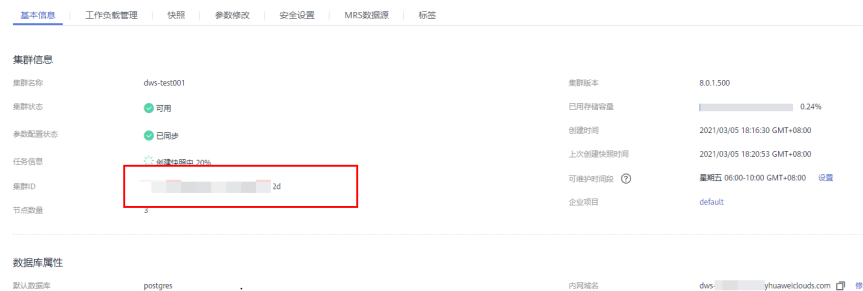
基本信息 | 工作负载管理 | 快照 | 参数修改 | 安全设置 | MRS数据源 | 标签

集群信息

集群名称 dws-test001
集群状态 可用
参数配置状态 已同步
任务信息 创建快照中 20%
集群ID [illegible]2d
节点数量 3

集群版本 8.0.1.500
已用存储容量 0.24%
创建时间 2021/03/05 18:16:30 GMT+08:00
上次创建快照时间 2021/03/05 18:20:53 GMT+08:00
可维护时间段 星期五 06:00-10:00 GMT+08:00 设置
企业项目 default

数据库属性

默认数据库 postgres
内网域名 dws-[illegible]yhuaweiclouds.com 修